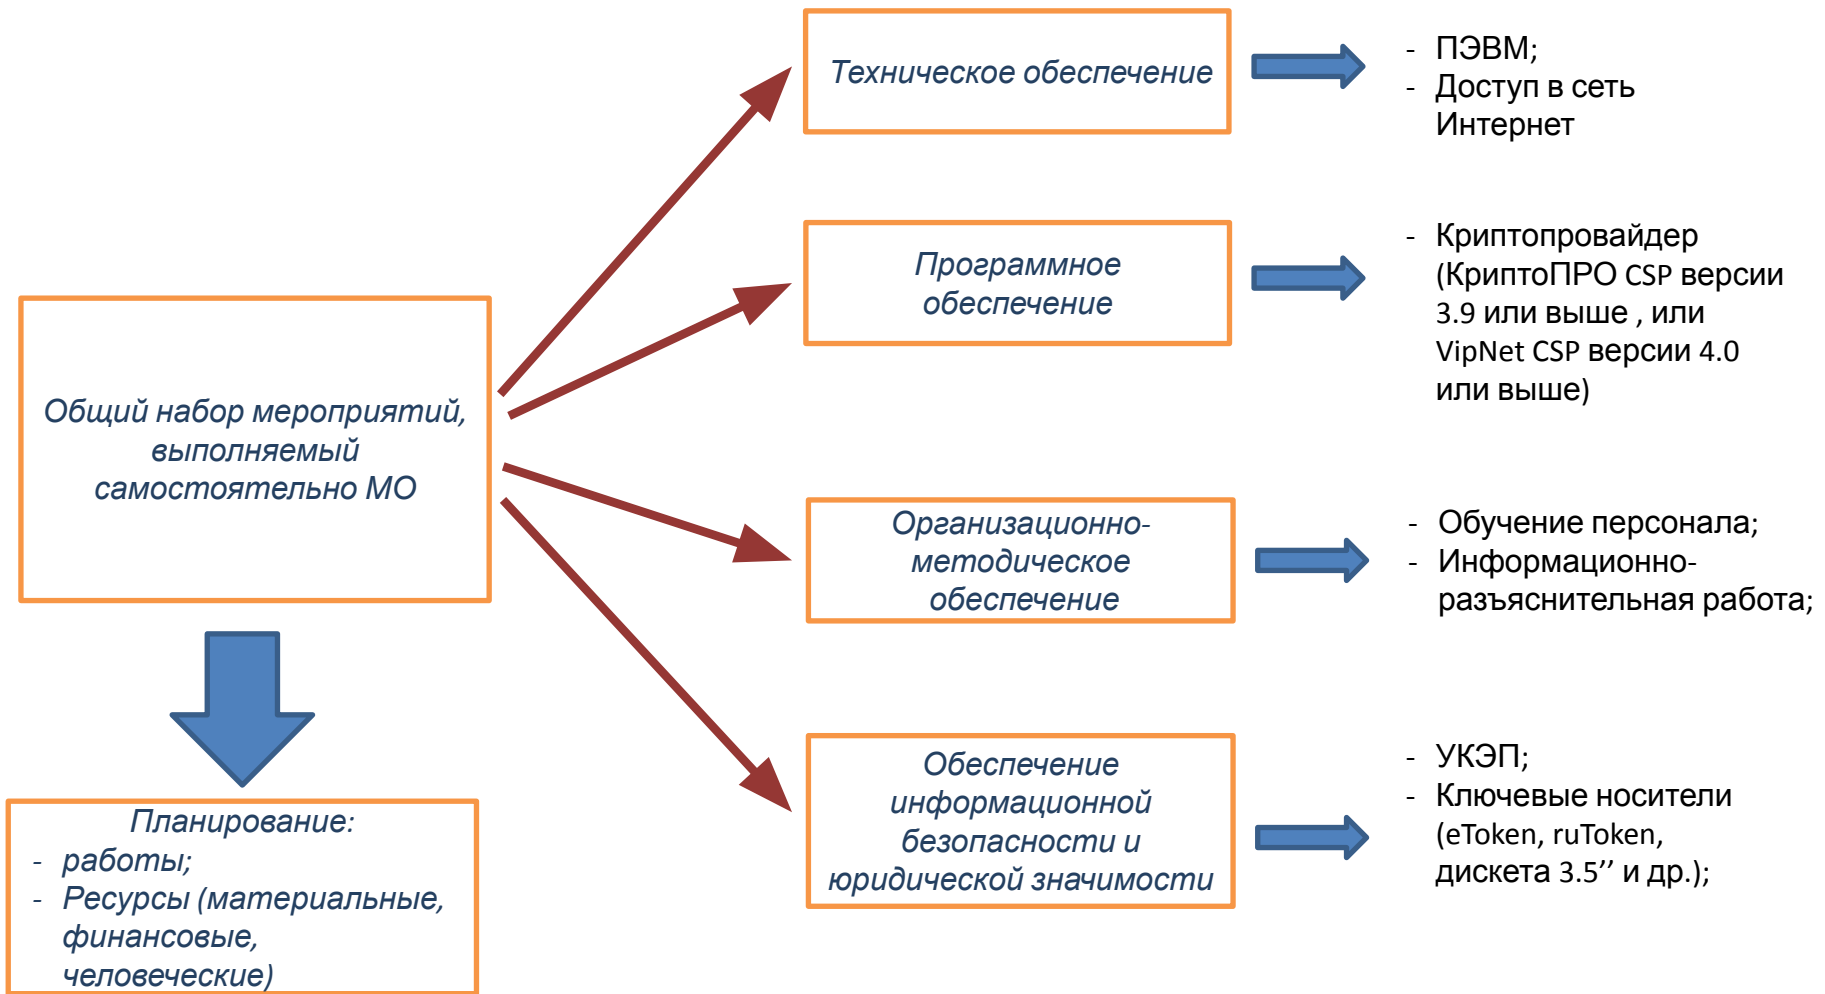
Общий набор мероприятий, выполняемый самостоятельно МО

Планирование:
- работы;
- Ресурсы (материальные, финансовые, человеческие)

Техническое обеспечение

- ПЭВМ;
- Доступ в сеть Интернет

Программное обеспечение

- Криптопровайдер (КриптоПРО CSP версии 3.9 или выше , или VipNet CSP версии 4.0 или выше)

Организационно-методическое обеспечение

- Обучение персонала;
- Информационно-разъяснительная работа;

Обеспечение информационной безопасности и юридической значимости

- УКЭП;
- Ключевые носители (eToken, ruToken, дискета 3.5’’ и др.);